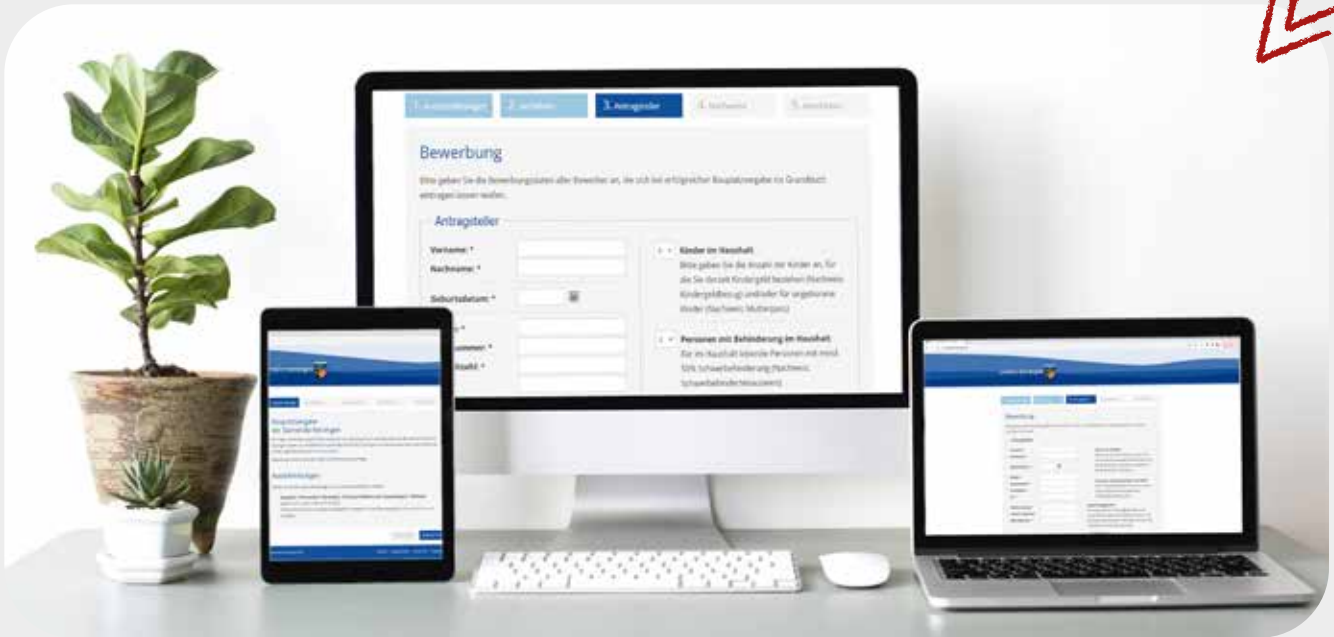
1. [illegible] 2. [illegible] 3. Antragsteller 4. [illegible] 5. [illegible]

Bewerbung

Bitte geben Sie die Bewerbungsdaten aller Bewerber an, die sich bei erfolgreicher Bauplatzvergabe ins Grundbuch eintragen lassen wollen.

Antragsteller

Vorname: *

Nachname: *

Geburtsdatum: *

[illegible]: *

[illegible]nummer: *

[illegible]stadt: *

Kinder im Haushalt

Bitte geben Sie die Anzahl der Kinder an, für die Sie derzeit Kindergeld beziehen (Nachweis Kindergeldbezug) und/oder für ungeborene Kinder (Nachweis Mutterpass)

Personen mit Behinderung im Haushalt

Die im Haushalt lebende Personen mit mind. 50% Schwerbehinderung (Nachweis Schwerbehindertenausweis)

Bauplatzvergabe der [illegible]

Auswahlkriterien

Bewerbung